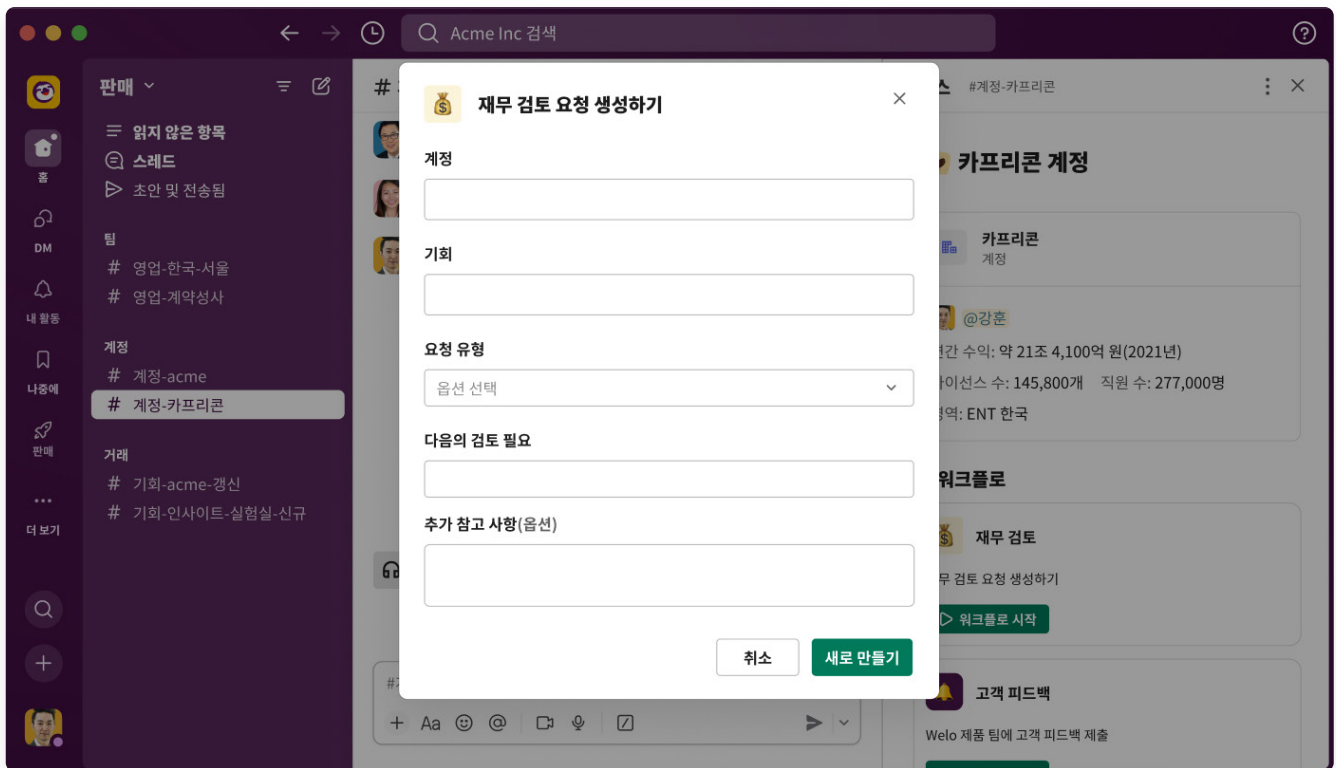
Acme Inc 검색

홈
DM
내 활동
나중에
판매
더 보기

판매

읽지 않은 항목
스레드
초안 및 전송됨

팀
# 영업-한국-서울
# 영업-계약성사

계정
# 계정-acme
# 계정-카프리콘

거래
# 기회-acme-갱신
# 기회-인사이트-실험실-신규

재무 검토 요청 생성하기

계정

기회

요청 유형
옵션 선택

다음의 검토 필요

추가 참고 사항(옵션)

취소
새로 만들기

#계정-카프리콘

카프리콘 계정

카프리콘
계정

@강훈
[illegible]간 수익: 약 21조 4,100억 원(2021년)
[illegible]이선스 수: 145,800개 직원 수: 277,000명
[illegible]역: ENT 한국

워크플로

재무 검토
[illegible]무 검토 요청 생성하기
워크플로 시작

고객 피드백
Welo 제품 팀에 고객 피드백 제출